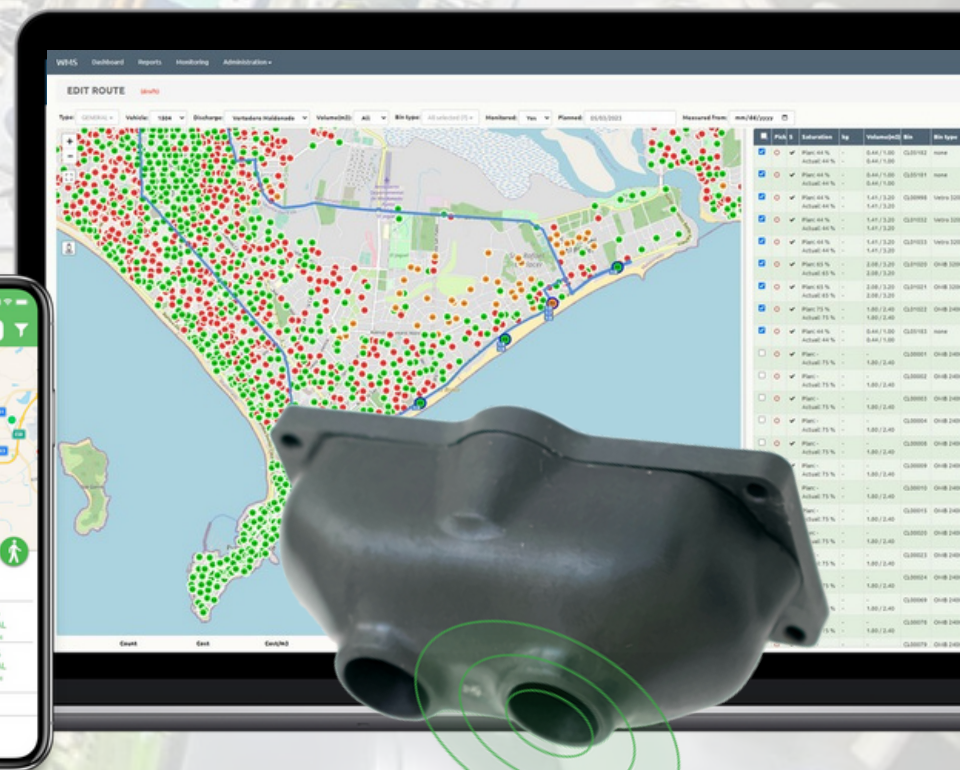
WMS Dashboard Reports Monitoring Administration

EDIT ROUTE (draft)

Type: GENERAL Vehicle: 1884 Discharge: Vertedero Maldonado Volume(m3): All Bin type: All selected (9) Monitored: Yes Planned: 05/03/2023 Measured from: mm/dd/yyyy

| | Pick | S | Saturation | kg | Volume(m3) | Bin | Bin type |
|---|---|---|---|---|---|---|---|
| | | | Plan: 44 % Actual: 44 % | - | 0.44 / 1.00 0.44 / 1.00 | CL00182 | none |
| | | | Plan: 44 % Actual: 44 % | - | 0.44 / 1.00 0.44 / 1.00 | CL00181 | none |
| | | | Plan: 44 % Actual: 44 % | - | 1.41 / 3.20 1.41 / 3.20 | CL00998 | Vetra 320 |
| | | | Plan: 44 % Actual: 44 % | - | 1.41 / 3.20 1.41 / 3.20 | CL01032 | Vetra 320 |
| | | | Plan: 44 % Actual: 44 % | - | 1.41 / 3.20 1.41 / 3.20 | CL01033 | Vetra 320 |
| | | | Plan: 65 % Actual: 65 % | - | 2.08 / 3.20 2.08 / 3.20 | CL01020 | OHB 320 |
| | | | Plan: 65 % Actual: 65 % | - | 2.08 / 3.20 2.08 / 3.20 | CL01021 | OHB 320 |
| | | | Plan: 75 % Actual: 75 % | - | 1.80 / 2.40 1.80 / 2.40 | CL01022 | OHB 240 |
| | | | Plan: 44 % Actual: 44 % | - | 0.44 / 1.00 0.44 / 1.00 | CL00183 | none |
| | | | Plan: - Actual: 75 % | - | - 1.80 / 2.40 | CL00001 | OHB 240 |
| | | | Plan: - Actual: 75 % | - | - 1.80 / 2.40 | CL00002 | OHB 240 |
| | | | Plan: - Actual: 75 % | - | - 1.80 / 2.40 | CL00003 | OHB 240 |
| | | | Plan: - Actual: 75 % | - | - 1.80 / 2.40 | CL00004 | OHB 240 |
| | | | Plan: - Actual: 75 % | - | - 1.80 / 2.40 | CL00008 | OHB 240 |
| | | | Plan: - Actual: 75 % | - | - 1.80 / 2.40 | CL00009 | OHB 240 |
| | | | Plan: - Actual: 75 % | - | - 1.80 / 2.40 | CL00010 | OHB 240 |
| | | | Plan: - Actual: 75 % | - | - 1.80 / 2.40 | CL00015 | OHB 240 |
| | | | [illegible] | - | - 1.80 / 2.40 | CL00020 | OHB 240 |
| | | | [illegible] | - | - 1.80 / 2.40 | CL00023 | OHB 240 |
| | | | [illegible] | - | - 1.80 / 2.40 | CL00024 | OHB 240 |
| | | | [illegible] | - | - 1.80 / 2.40 | CL00069 | OHB 240 |
| | | | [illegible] | - | - 1.80 / 2.40 | CL00078 | OHB 240 |
| | | | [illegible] | - | - | CL00079 | OHB 240 |

Count Cost Cost/M3